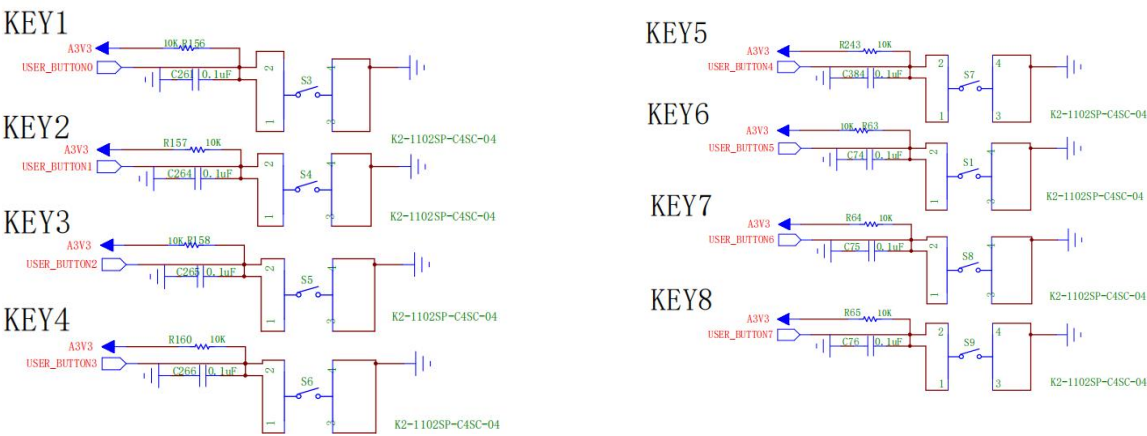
KEY1
A3V3
10K R156
USER_BUTTON0
C261 0.1uF
S3
2
1
3
K2-1102SP-C4SC-04

KEY2
A3V3
R157 10K
USER_BUTTON1
C264 0.1uF
S4
2
1
3
K2-1102SP-C4SC-04

KEY3
A3V3
10K R158
USER_BUTTON2
C265 0.1uF
S5
2
1
3
K2-1102SP-C4SC-04

KEY4
A3V3
R160 10K
USER_BUTTON3
C266 0.1uF
S6
2
1
3
K2-1102SP-C4SC-04

KEY5
A3V3
R243 10K
USER_BUTTON4
C384 0.1uF
S7
2
1
4
3
K2-1102SP-C4SC-04

KEY6
A3V3
10K R63
USER_BUTTON5
C74 0.1uF
S1
2
1
3
K2-1102SP-C4SC-04

KEY7
A3V3
R64 10K
USER_BUTTON6
C75 0.1uF
S8
2
1
3
K2-1102SP-C4SC-04

KEY8
A3V3
R65 10K
USER_BUTTON7
C76 0.1uF
S9
2
1
4
3
K2-1102SP-C4SC-04